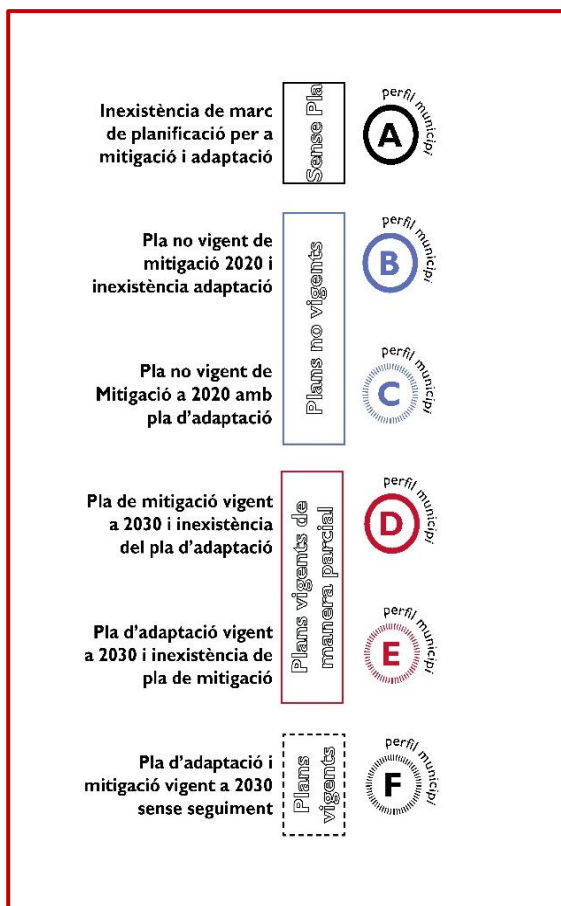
Inexistència de marc de planificació per a mitigació i adaptació

Sense Pla

perfil municipi

A

Pla no vigent de mitigació 2020 i inexistència adaptació

Plans no vigents

perfil municipi

B

Pla no vigent de Mitigació a 2020 amb pla d'adaptació

perfil municipi

C

Pla de mitigació vigent a 2030 i inexistència del pla d'adaptació

Plans vigents de manera parcial

perfil municipi

D

Pla d'adaptació vigent a 2030 i inexistència de pla de mitigació

perfil municipi

E

Pla d'adaptació i mitigació vigent a 2030 sense seguiment

Plans vigents

perfil municipi

F